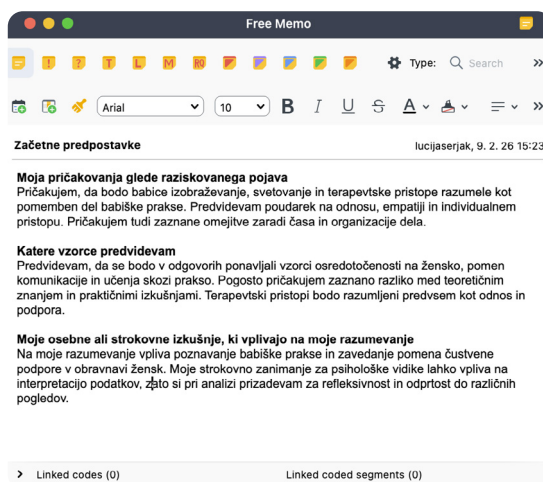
Free Memo

! ? T L M R0

Type: Search

Arial 10 B I U S A

Začetne predpostavke

lucijaserjak, 9. 2. 26 15:23

**Moja pričakovanja glede raziskovanega pojava**
Pričakujem, da bodo babice izobraževanje, svetovanje in terapevtske pristope razumele kot pomemben del babiške prakse. Predvidevam poudarek na odnosu, empatiji in individualnem pristopu. Pričakujem tudi zaznane omejitve zaradi časa in organizacije dela.

**Katere vzorce predvidevam**
Predvidevam, da se bodo v odgovorih ponavljali vzorci osredotočenosti na žensko, pomen komunikacije in učenja skozi prakso. Pogosto pričakujem zaznano razliko med teoretičnim znanjem in praktičnimi izkušnjami. Terapevtski pristopi bodo razumljeni predvsem kot odnos in podpora.

**Moje osebne ali strokovne izkušnje, ki vplivajo na moje razumevanje**
Na moje razumevanje vpliva poznavanje babiške prakse in zavedanje pomena čustvene podpore v obravnavi žensk. Moje strokovno zanimanje za psihološke vidike lahko vpliva na interpretacijo podatkov, zato si pri analizi prizadevam za refleksivnost in odprtost do različnih pogledov.

> Linked codes (0)

Linked coded segments (0)